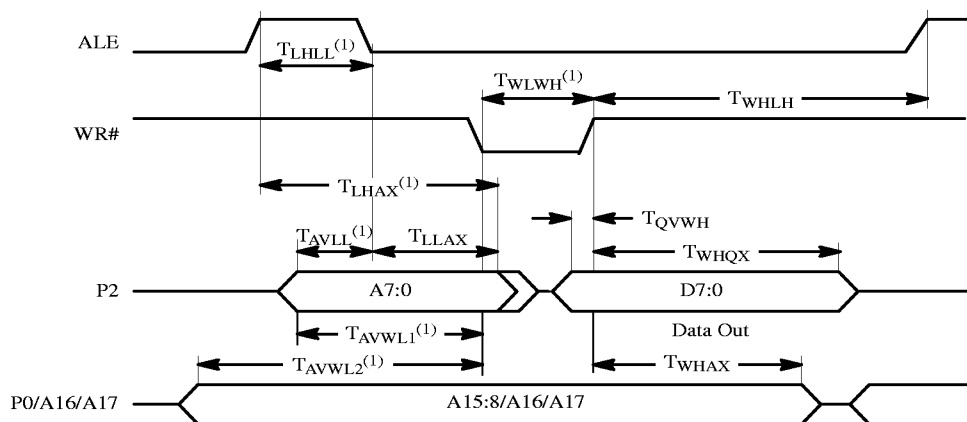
ALE

$T_{LHLL}^{(1)}$

$T_{WLWH}^{(1)}$

$T_{WHLH}$

WR#

$T_{LHAX}^{(1)}$

$T_{QVWH}$

$T_{AVLL}^{(1)}$

$T_{LLAX}$

$T_{WHQX}$

P2

A7:0

D7:0

$T_{AVWL1}^{(1)}$

Data Out

$T_{AVWL2}^{(1)}$

$T_{WHAX}$

P0/A16/A17

A15:8/A16/A17